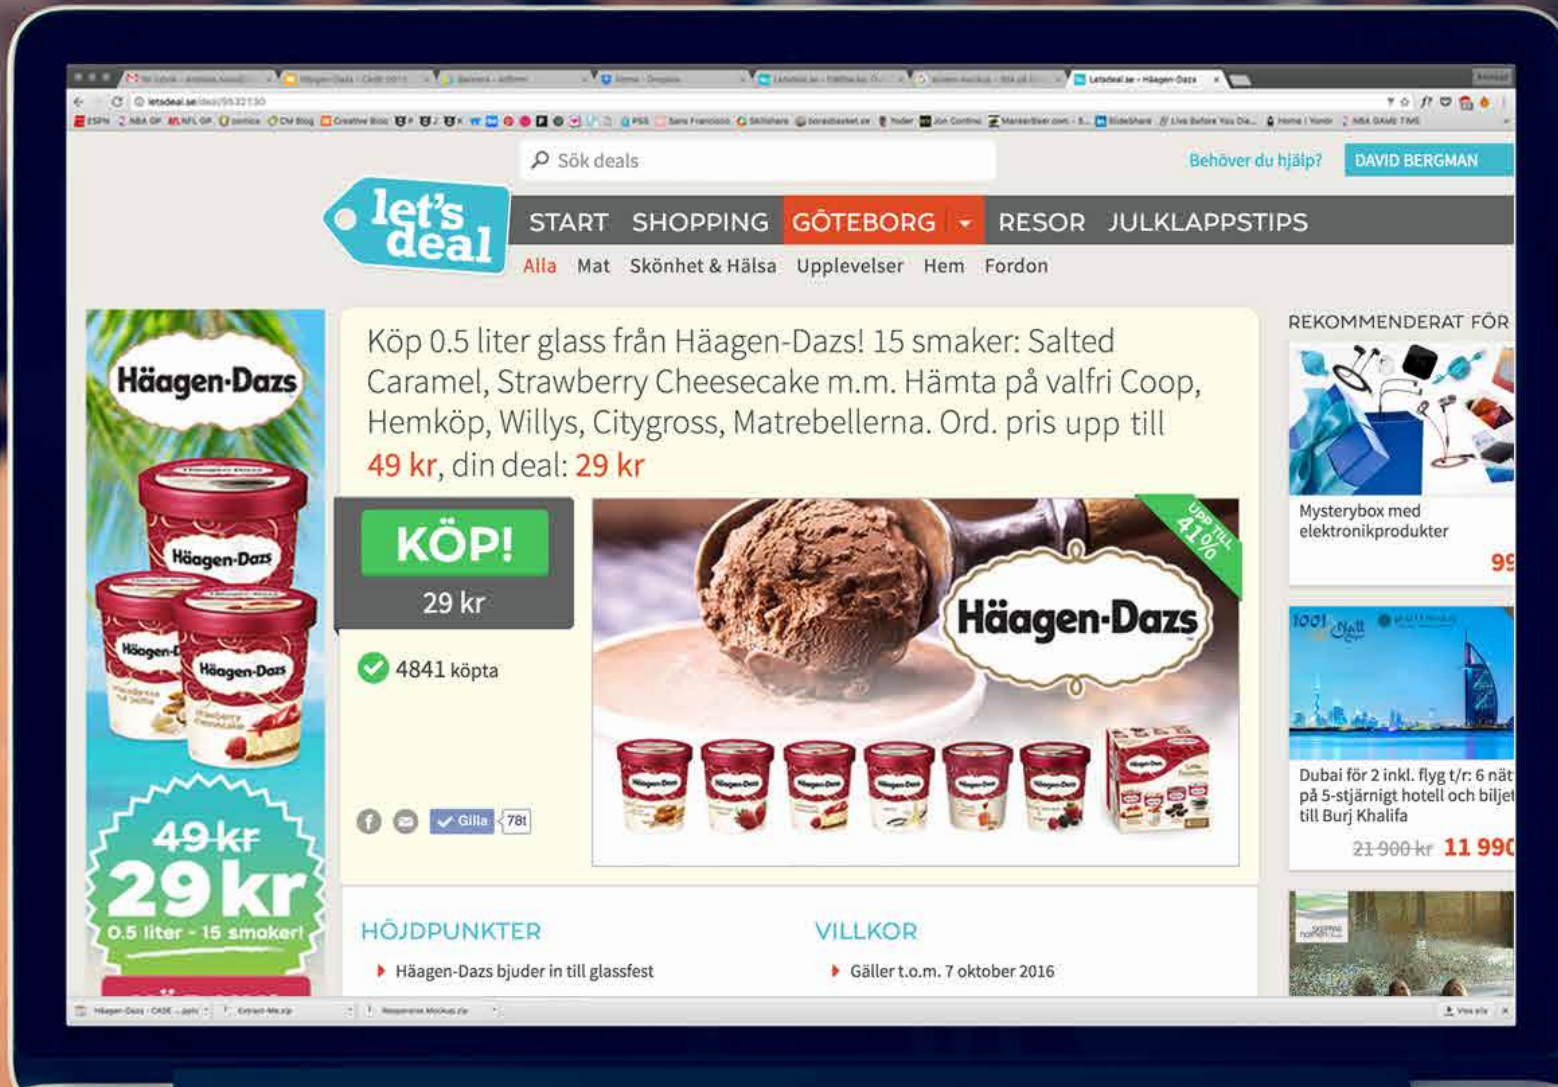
Sök deals

Behöver du hjälp?

DAVID BERGMAN

let's deal

START SHOPPING GÖTEBORG RESOR JULKLAPPSTIPS

Alla Mat Skönhet & Hälsa Upplevelser Hem Fordon

Häagen-Dazs

49 kr 29 kr 0.5 liter - 15 smaker!

Köp 0.5 liter glass från Häagen-Dazs! 15 smaker: Salted Caramel, Strawberry Cheesecake m.m. Hämta på valfri Coop, Hemköp, Willys, Citygross, Matrebellerna. Ord. pris upp till 49 kr, din deal: 29 kr

KÖP!

29 kr

4841 köpta

Gilla 78t

Upp till 41%

Häagen-Dazs

HÖJDPUNKTER

Häagen-Dazs bjuder in till glassfest

VILLKOR

Gäller t.o.m. 7 oktober 2016

REKOMMENDERAT FÖR

Mysterybox med elektronikprodukter

99

Dubai för 2 inkl. flyg t/r: 6 nät på 5-stjärnigt hotell och biljet till Burj Khalifa

21 900 kr 11 990